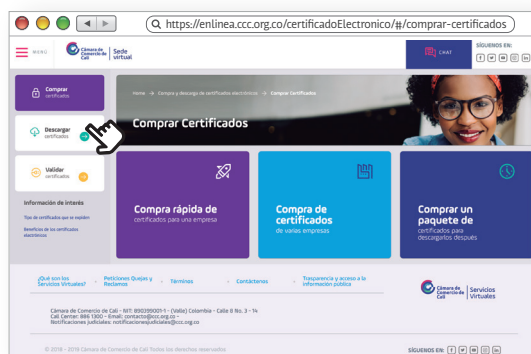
https://enlinea.ccc.org.co/certificadoElectronico/#/comprar-certificados

MENÚ

Cámara de Comercio de Cali | Sede virtual

CHAT

SÍGUENOS EN:

Comprar
certificados

Descargar
certificados

Validar
certificados

Información de interés

Tipo de certificados que se expiden

Beneficios de los certificados electrónicos

Home → Compra y descarga de certificados electrónicos → Comprar Certificados

Comprar Certificados

Compra rápida de
certificados para una empresa

Compra de
certificados
de varias empresas

Comprar un
paquete de
certificados para descargarlos después

¿Qué son los Servicios Virtuales?

Peticiones Quejas y Reclamos

Términos

Contáctenos

Transparencia y acceso a la información pública

Cámara de Comercio de Cali | Servicios Virtuales

Cámara de Comercio de Cali - NIT: 890399001-1 - (Valle) Colombia - Calle 8 No. 3 - 14
Call Center: 886 1300 - Email: contacto@ccc.org.co -
Notificaciones judiciales: notificacionesjudiciales@ccc.org.co

© 2018 - 2019 Cámara de Comercio de Cali Todos los derechos reservados

SÍGUENOS EN: